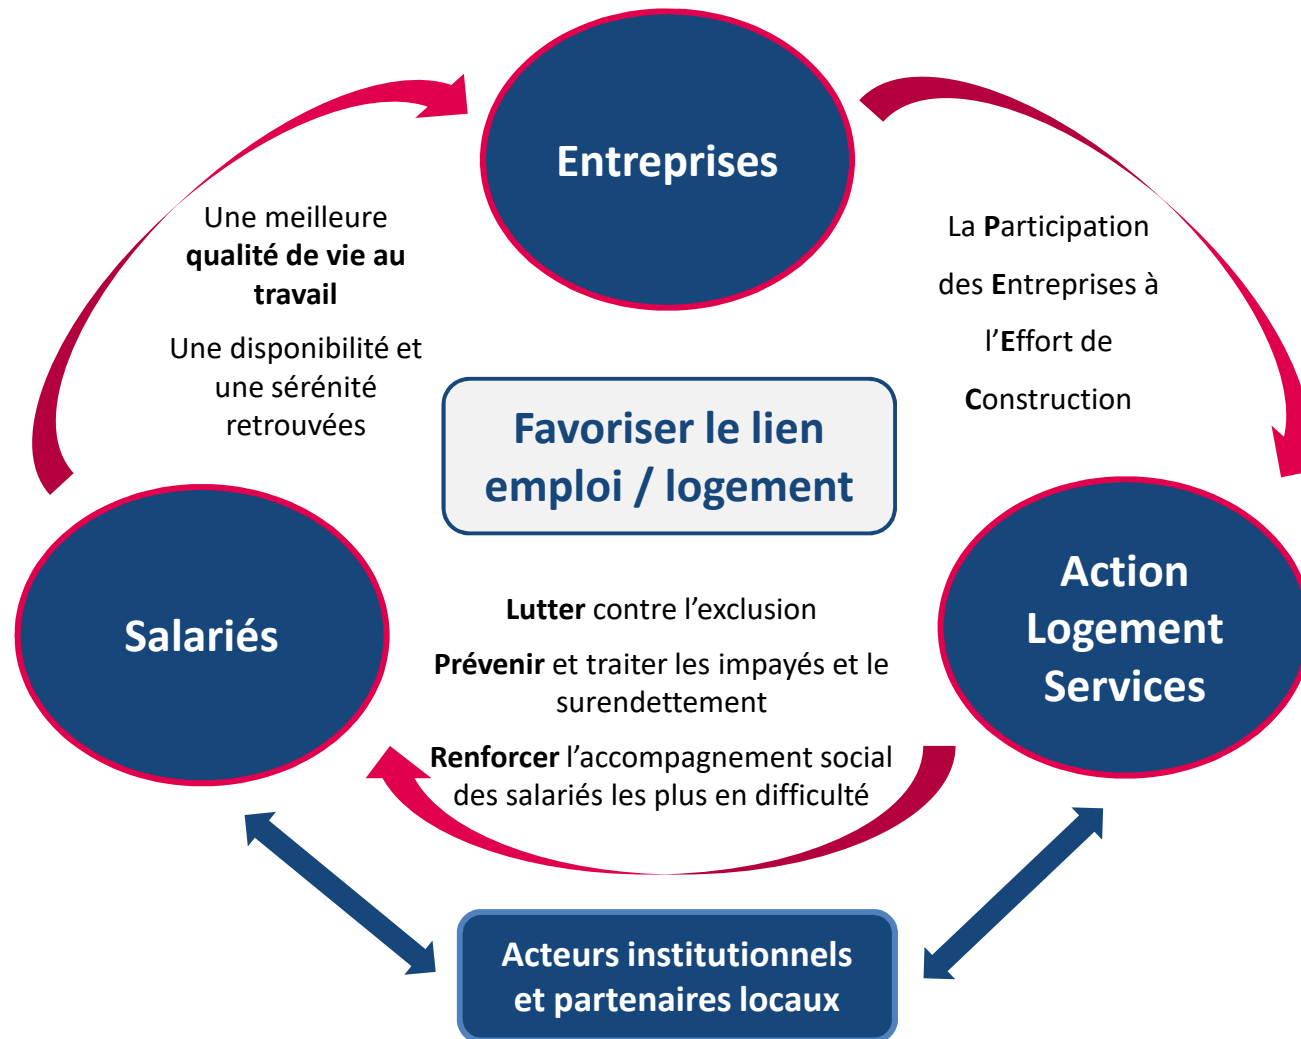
Entreprises

Une meilleure **qualité de vie au travail**

Une disponibilité et une sérénité retrouvées

La **P**articipation des **E**ntreprises à l'**E**ffort de **C**onstruction

Favoriser le lien emploi / logement

Salariés

Action Logement Services

**Lutter** contre l'exclusion

**Prévenir** et traiter les impayés et le surendettement

**Renforcer** l'accompagnement social des salariés les plus en difficulté

Acteurs institutionnels et partenaires locaux